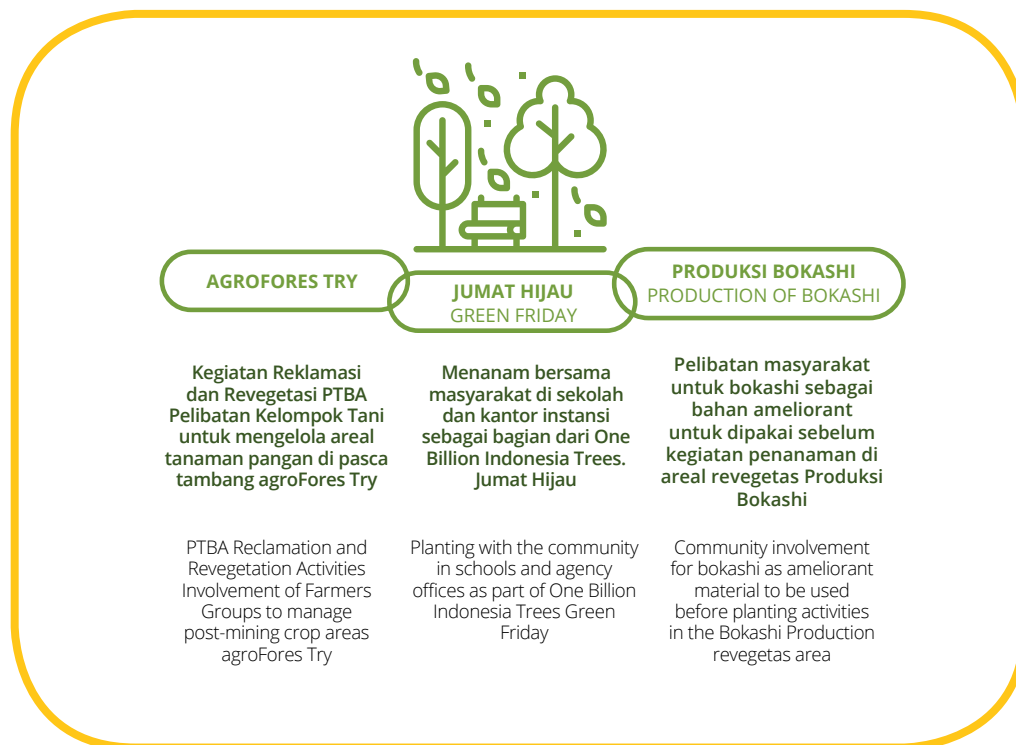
AGROFORES TRY

JUMAT HIJAU
GREEN FRIDAY

PRODUKSI BOKASHI
PRODUCTION OF BOKASHI

Kegiatan Reklamasi dan Revegetasi PTBA Pelibatan Kelompok Tani untuk mengelola areal tanaman pangan di pasca tambang agroFores Try

PTBA Reclamation and Revegetation Activities Involvement of Farmers Groups to manage post-mining crop areas agroFores Try

Menanam bersama masyarakat di sekolah dan kantor instansi sebagai bagian dari One Billion Indonesia Trees. Jumat Hijau

Planting with the community in schools and agency offices as part of One Billion Indonesia Trees Green Friday

Pelibatan masyarakat untuk bokashi sebagai bahan ameliorant untuk dipakai sebelum kegiatan penanaman di areal revegetas Produksi Bokashi

Community involvement for bokashi as ameliorant material to be used before planting activities in the Bokashi Production revegetas area